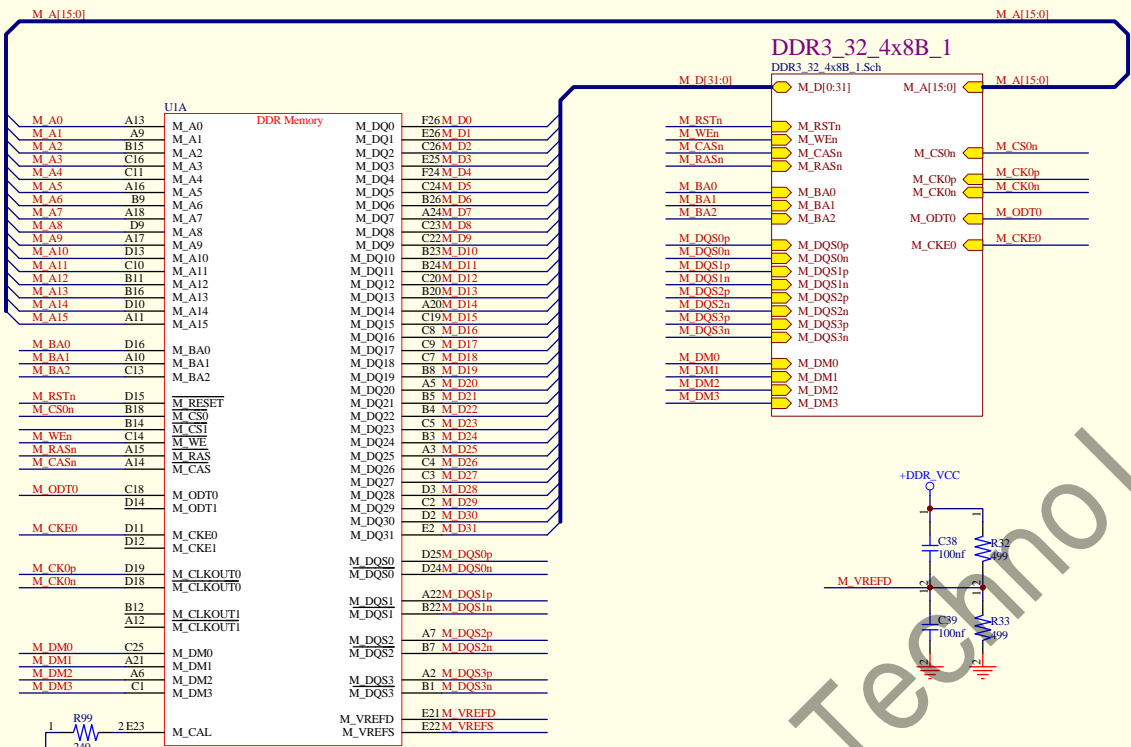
M_A[15:0]
M_A[15:0]
DDR3_32_4x8B_1
DDR3_32_4x8B_1.Sch
M_D[31:0]
M_D[0:31]
M_A[15:0]
M_A[15:0]
U1A
DDR Memory

| Net | Pin | Signal | Signal | Pin | Net |
|---|---|---|---|---|---|
| M_A0 | A13 | M_A0 | M_DQ0 | F26 | M_D0 |
| M_A1 | A9 | M_A1 | M_DQ1 | E26 | M_D1 |
| M_A2 | B15 | M_A2 | M_DQ2 | C26 | M_D2 |
| M_A3 | C16 | M_A3 | M_DQ3 | E25 | M_D3 |
| M_A4 | C11 | M_A4 | M_DQ4 | F24 | M_D4 |
| M_A5 | A16 | M_A5 | M_DQ5 | C24 | M_D5 |
| M_A6 | B9 | M_A6 | M_DQ6 | B26 | M_D6 |
| M_A7 | A18 | M_A7 | M_DQ7 | A24 | M_D7 |
| M_A8 | D9 | M_A8 | M_DQ8 | C23 | M_D8 |
| M_A9 | A17 | M_A9 | M_DQ9 | C22 | M_D9 |
| M_A10 | D13 | M_A10 | M_DQ10 | B23 | M_D10 |
| M_A11 | C10 | M_A11 | M_DQ11 | B24 | M_D11 |
| M_A12 | B11 | M_A12 | M_DQ12 | C20 | M_D12 |
| M_A13 | B16 | M_A13 | M_DQ13 | B20 | M_D13 |
| M_A14 | D10 | M_A14 | M_DQ14 | A20 | M_D14 |
| M_A15 | A11 | M_A15 | M_DQ15 | C19 | M_D15 |
| | | | M_DQ16 | C8 | M_D16 |
| M_BA0 | D16 | M_BA0 | M_DQ17 | C9 | M_D17 |
| M_BA1 | A10 | M_BA1 | M_DQ18 | C7 | M_D18 |
| M_BA2 | C13 | M_BA2 | M_DQ19 | B8 | M_D19 |
| | | | M_DQ20 | A5 | M_D20 |
| M_RSTn | D15 | M_RESET | M_DQ21 | B5 | M_D21 |
| M_CS0n | B18 | M_CS0 | M_DQ22 | B4 | M_D22 |
| | B14 | M_CS1 | M_DQ23 | C5 | M_D23 |
| M_WEn | C14 | M_WE | M_DQ24 | B3 | M_D24 |
| M_RASn | A15 | M_RAS | M_DQ25 | A3 | M_D25 |
| M_CASn | A14 | M_CAS | M_DQ26 | C4 | M_D26 |
| | | | M_DQ27 | C3 | M_D27 |
| M_ODT0 | C18 | M_ODT0 | M_DQ28 | D3 | M_D28 |
| | D14 | M_ODT1 | M_DQ29 | C2 | M_D29 |
| | | | M_DQ30 | D2 | M_D30 |
| M_CKE0 | D11 | M_CKE0 | M_DQ31 | E2 | M_D31 |
| | D12 | M_CKE1 | | | |
| | | | M_DQS0 | D25 | M_DQS0p |
| M_CK0p | D19 | M_CLKOUT0 | M_DQS0 | D24 | M_DQS0n |
| M_CK0n | D18 | M_CLKOUT0 | | | |
| | | | M_DQS1 | A22 | M_DQS1p |
| | B12 | M_CLKOUT1 | M_DQS1 | B22 | M_DQS1n |
| | A12 | M_CLKOUT1 | | | |
| | | | M_DQS2 | A7 | M_DQS2p |
| M_DM0 | C25 | M_DM0 | M_DQS2 | B7 | M_DQS2n |
| M_DM1 | A21 | M_DM1 | | | |
| M_DM2 | A6 | M_DM2 | M_DQS3 | A2 | M_DQS3p |
| M_DM3 | C1 | M_DM3 | M_DQS3 | B1 | M_DQS3n |
| | | | M_VREFD | E21 | M_VREFD |
| | E23 | M_CAL | M_VREFS | E22 | M_VREFS |

1 R99 2
240

M_RSTn M_RSTn
M_WEn M_WEn
M_CASn M_CASn
M_RASn M_RASn
M_CS0n M_CS0n
M_CK0p M_CK0p
M_CK0n M_CK0n
M_BA0 M_BA0
M_BA1 M_BA1
M_BA2 M_BA2
M_ODT0 M_ODT0
M_CKE0 M_CKE0
M_DQS0p M_DQS0p
M_DQS0n M_DQS0n
M_DQS1p M_DQS1p
M_DQS1n M_DQS1n
M_DQS2p M_DQS2p
M_DQS2n M_DQS2n
M_DQS3p M_DQS3p
M_DQS3n M_DQS3n
M_DM0 M_DM0
M_DM1 M_DM1
M_DM2 M_DM2
M_DM3 M_DM3

+DDR_VCC
C38
100nf
R32
499
M_VREFD
C39
100nf
R33
499
1 2 1 2 1 2 1 2

Technol